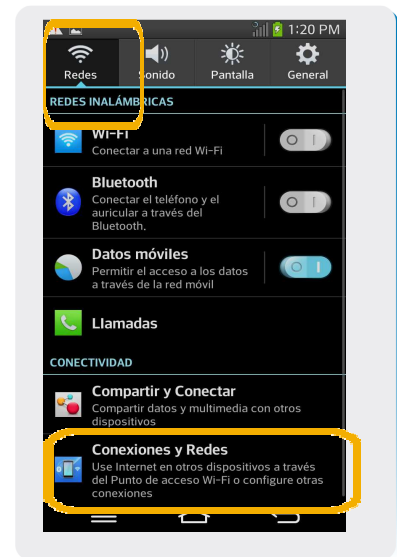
1:20 PM

Redes
Sonido
Pantalla
General

REDES INALÁMBRICAS

Wi-Fi
Conectar a una red Wi-Fi

Bluetooth
Conectar el teléfono y el auricular a través del Bluetooth.

Datos móviles
Permitir el acceso a los datos a través de la red móvil

Llamadas

CONECTIVIDAD

Compartir y Conectar
Compartir datos y multimedia con otros dispositivos

Conexiones y Redes
Use Internet en otros dispositivos a través del Punto de acceso Wi-Fi o configure otras conexiones